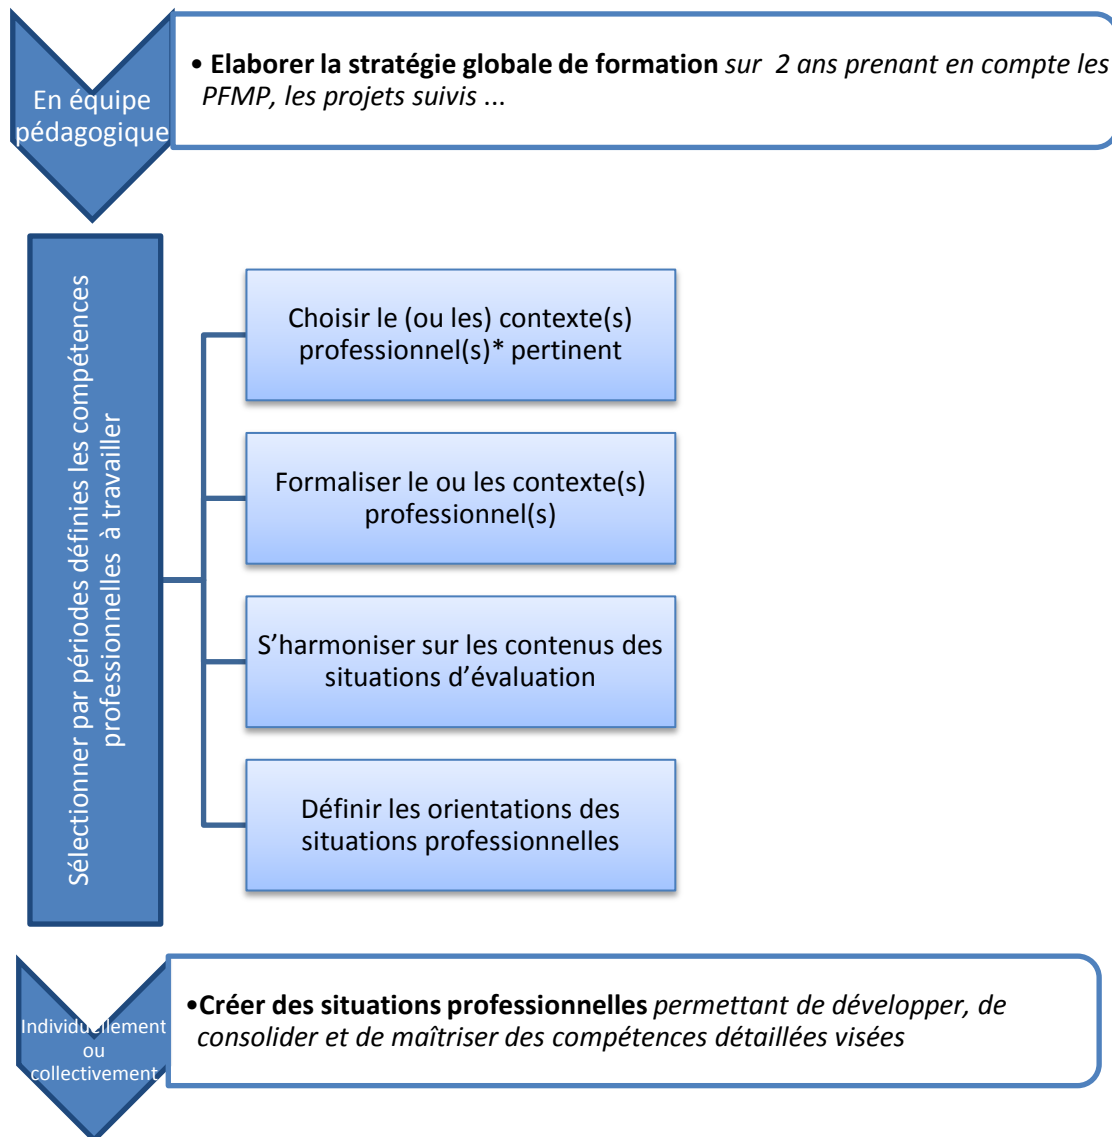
En équipe pédagogique

• **Elaborer la stratégie globale de formation** *sur 2 ans prenant en compte les PFMP, les projets suivis ...*

Sélectionner par périodes définies les compétences professionnelles à travailler

Choisir le (ou les) contexte(s) professionnel(s)* pertinent

Formaliser le ou les contexte(s) professionnel(s)

S'harmoniser sur les contenus des situations d'évaluation

Définir les orientations des situations professionnelles

Individuellement ou collectivement

•**Créer des situations professionnelles** *permettant de développer, de consolider et de maîtriser des compétences détaillées visées*